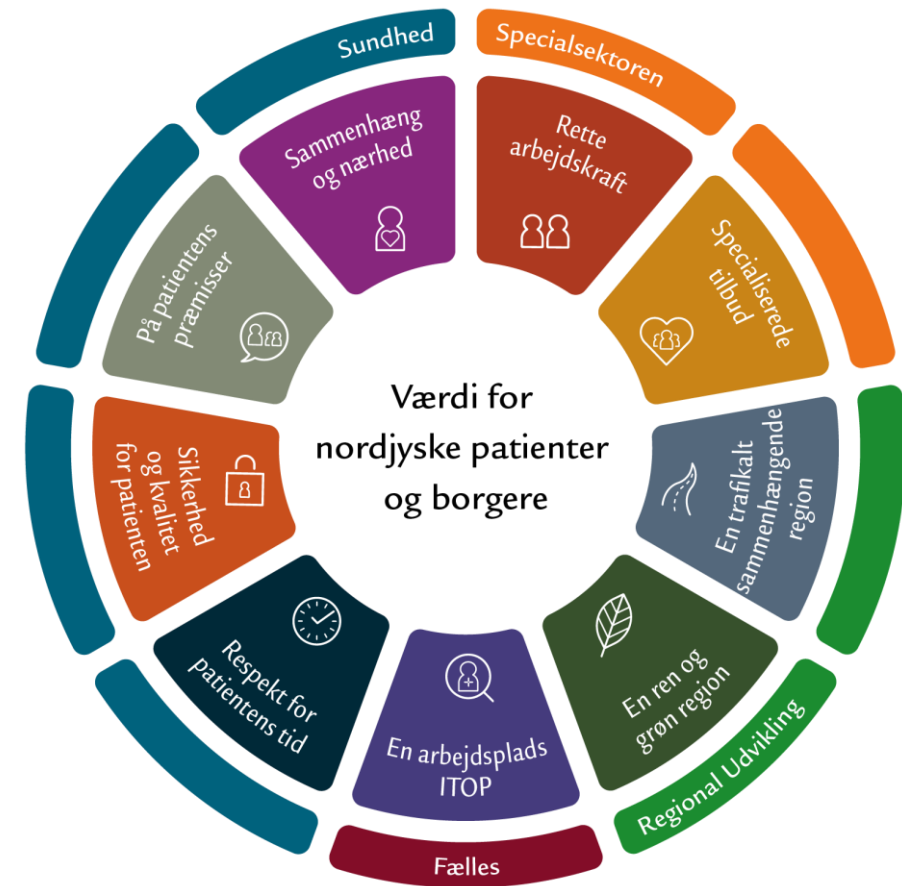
Sundhed

Specialsektoren

Sammenhæng og nærhed

Rette arbejdskraft

Specialiserede tilbud

På patientens præmisser

Værdi for nordjyske patienter og borgere

Sikkerhed og kvalitet for patienten

En trafikalt sammenhængende region

Respekt for patientens tid

En arbejdsplads ITOP

En ren og grøn region

Regional Udvikling

Fælles